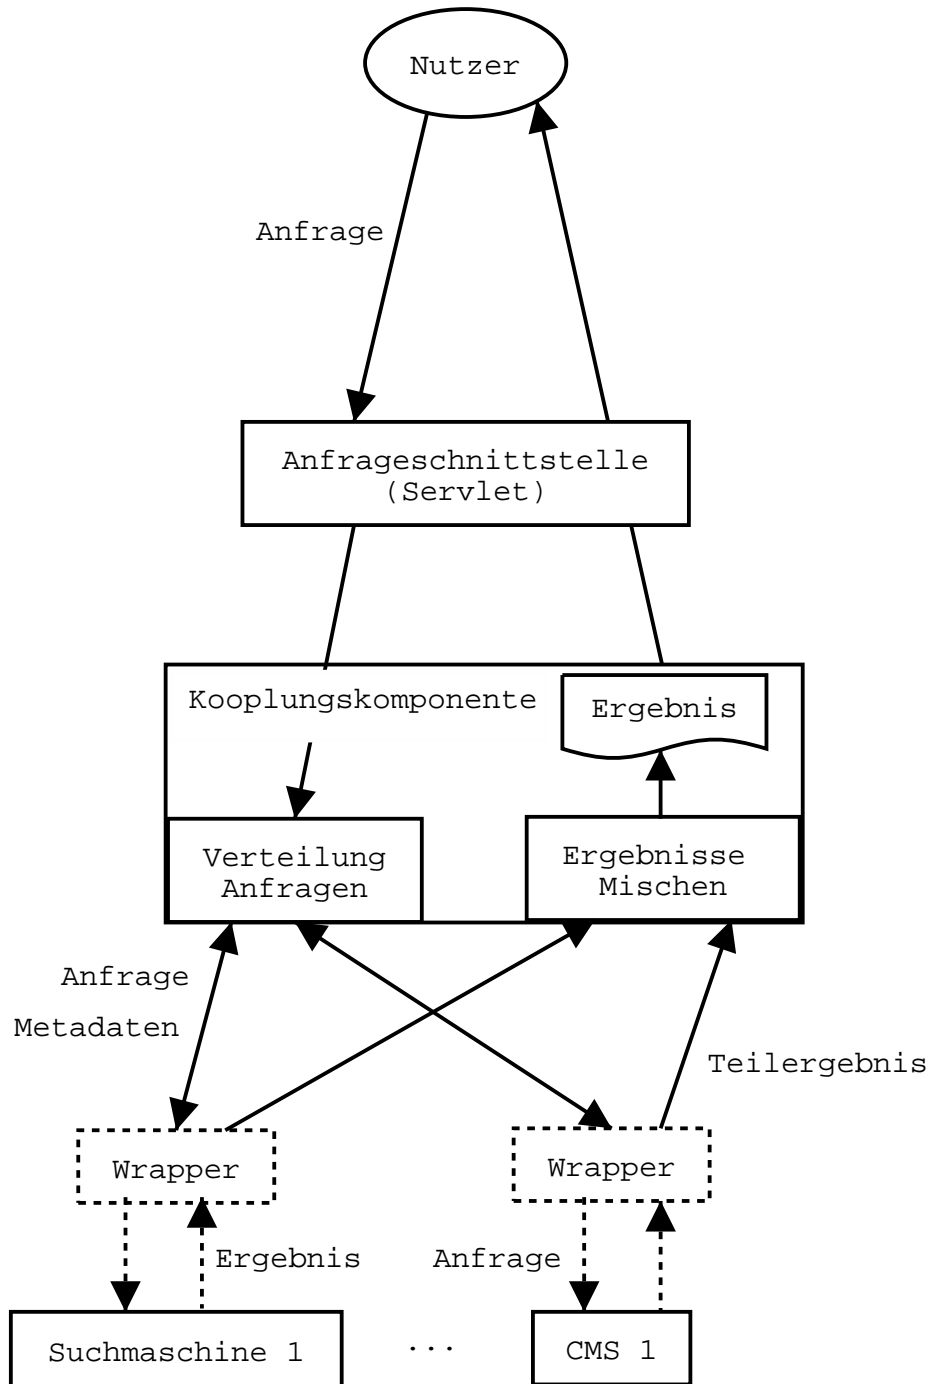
Nutzer

Anfrage

Anfrageschnittstelle
(Servlet)

Kooplungskomponente

Ergebnis

Verteilung
Anfragen

Ergebnisse
Mischen

Anfrage

Metadaten

Teilergebnis

Wrapper

Wrapper

Ergebnis

Anfrage

Suchmaschine 1

...

CMS 1